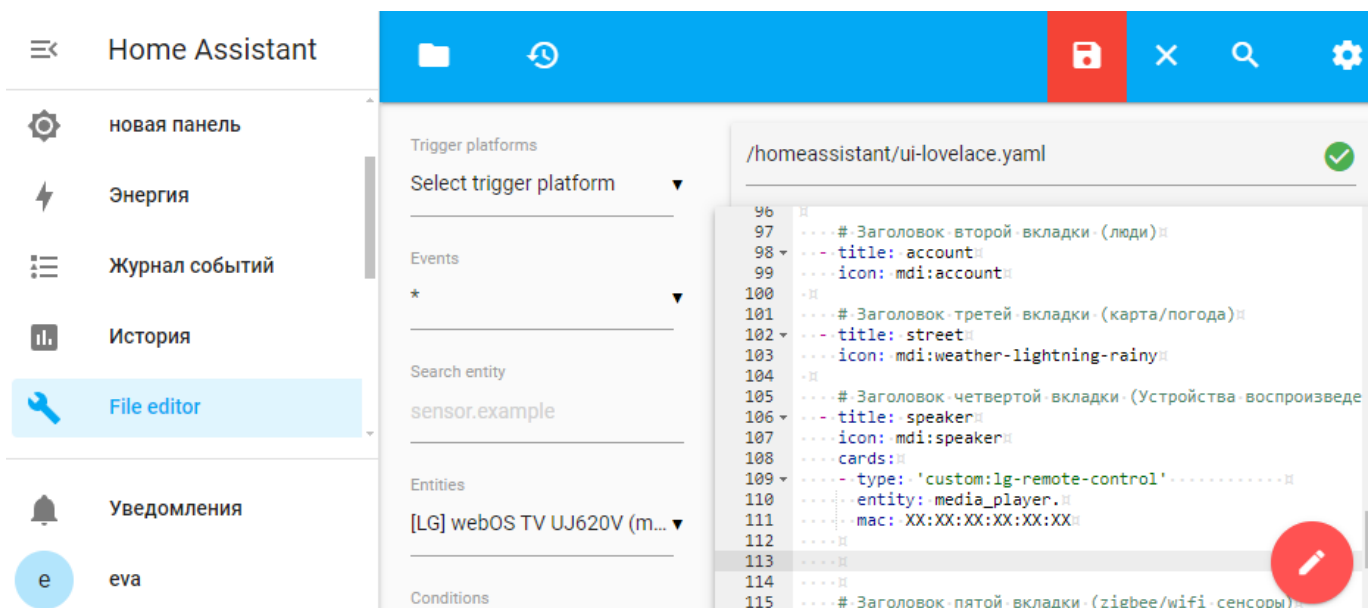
Home Assistant

новая панель
Энергия
Журнал событий
История
File editor
Уведомления
e eva

Trigger platforms
Select trigger platform ▾

Events
* ▾

Search entity
sensor.example

Entities
[LG] webOS TV UJ620V (m... ▾

Conditions

/homeassistant/ui-lovelace.yaml

96
97 # Заголовок второй вкладки (люди)
98 - title: account
99 icon: mdi:account
100
101 # Заголовок третей вкладки (карта/погода)
102 - title: street
103 icon: mdi:weather-lightning-rainy
104
105 # Заголовок четвертой вкладки (Устройства воспроизведе
106 - title: speaker
107 icon: mdi:speaker
108 cards:
109 - type: 'custom:lg-remote-control'
110 entity: media_player.
111 mac: XX:XX:XX:XX:XX:XX
112
113
114
115 # Заголовок пятой вкладки (zigbee/wifi сенсоры)